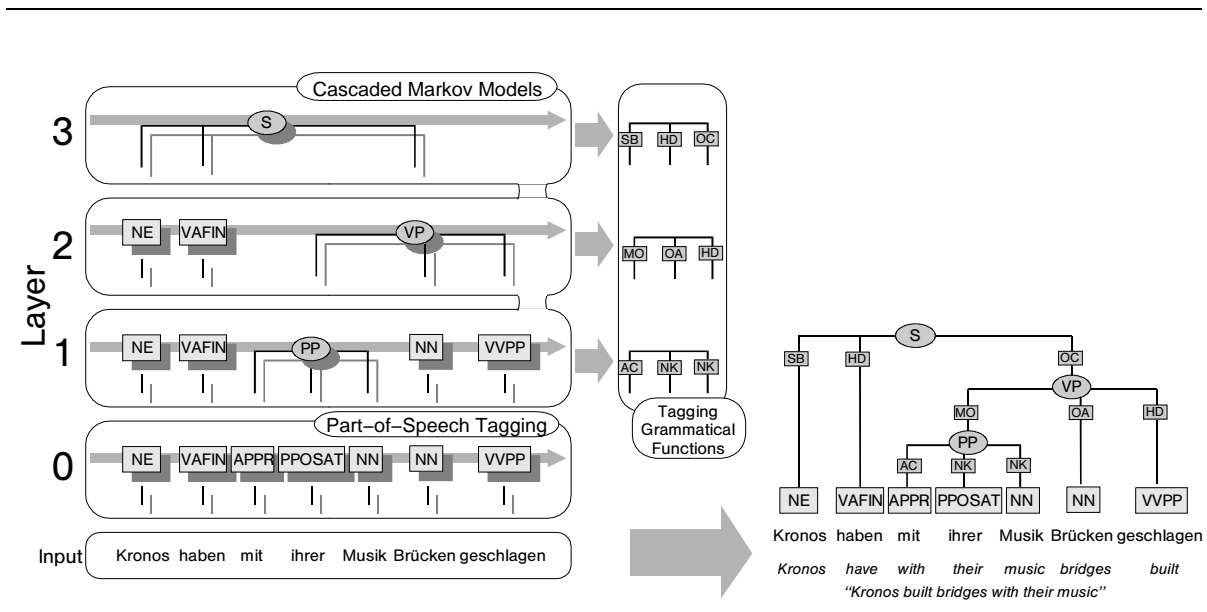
Cascaded Markov Models

3

S

SB HD OC

2

NE VAFIN

VP

MO OA HD

Layer

1

NE VAFIN

PP

NN VVPP

AC NK NK

Tagging Grammatical Functions

Part-of-Speech Tagging

0

NE VAFIN APPR PPOSAT NN NN VVPP

Input Kronos haben mit ihrer Musik Brücken geschlagen

S

SB HD OC

VP

MO OA HD

PP

AC NK NK

NE VAFIN APPR PPOSAT NN NN VVPP

Kronos haben mit ihrer Musik Brücken geschlagen

Kronos have with their music bridges built

''Kronos built bridges with their music''